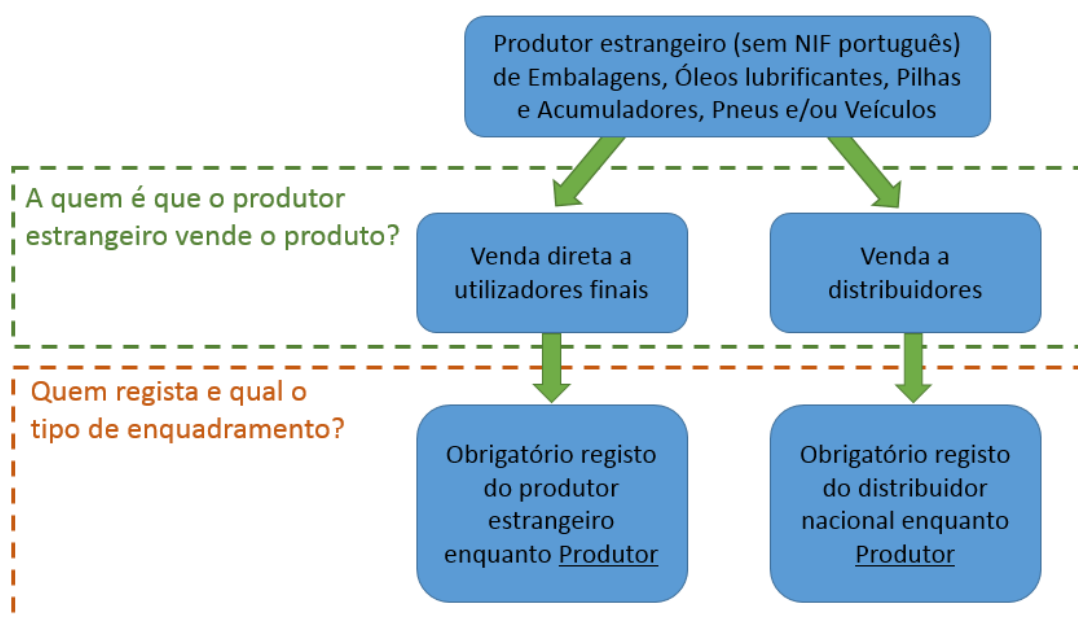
Produtor estrangeiro (sem NIF português) de Embalagens, Óleos lubrificantes, Pilhas e Acumuladores, Pneus e/ou Veículos

A quem é que o produtor estrangeiro vende o produto?

Venda direta a utilizadores finais

Venda a distribuidores

Quem regista e qual o tipo de enquadramento?

Obrigatório registo do produtor estrangeiro enquanto Produtor

Obrigatório registo do distribuidor nacional enquanto Produtor